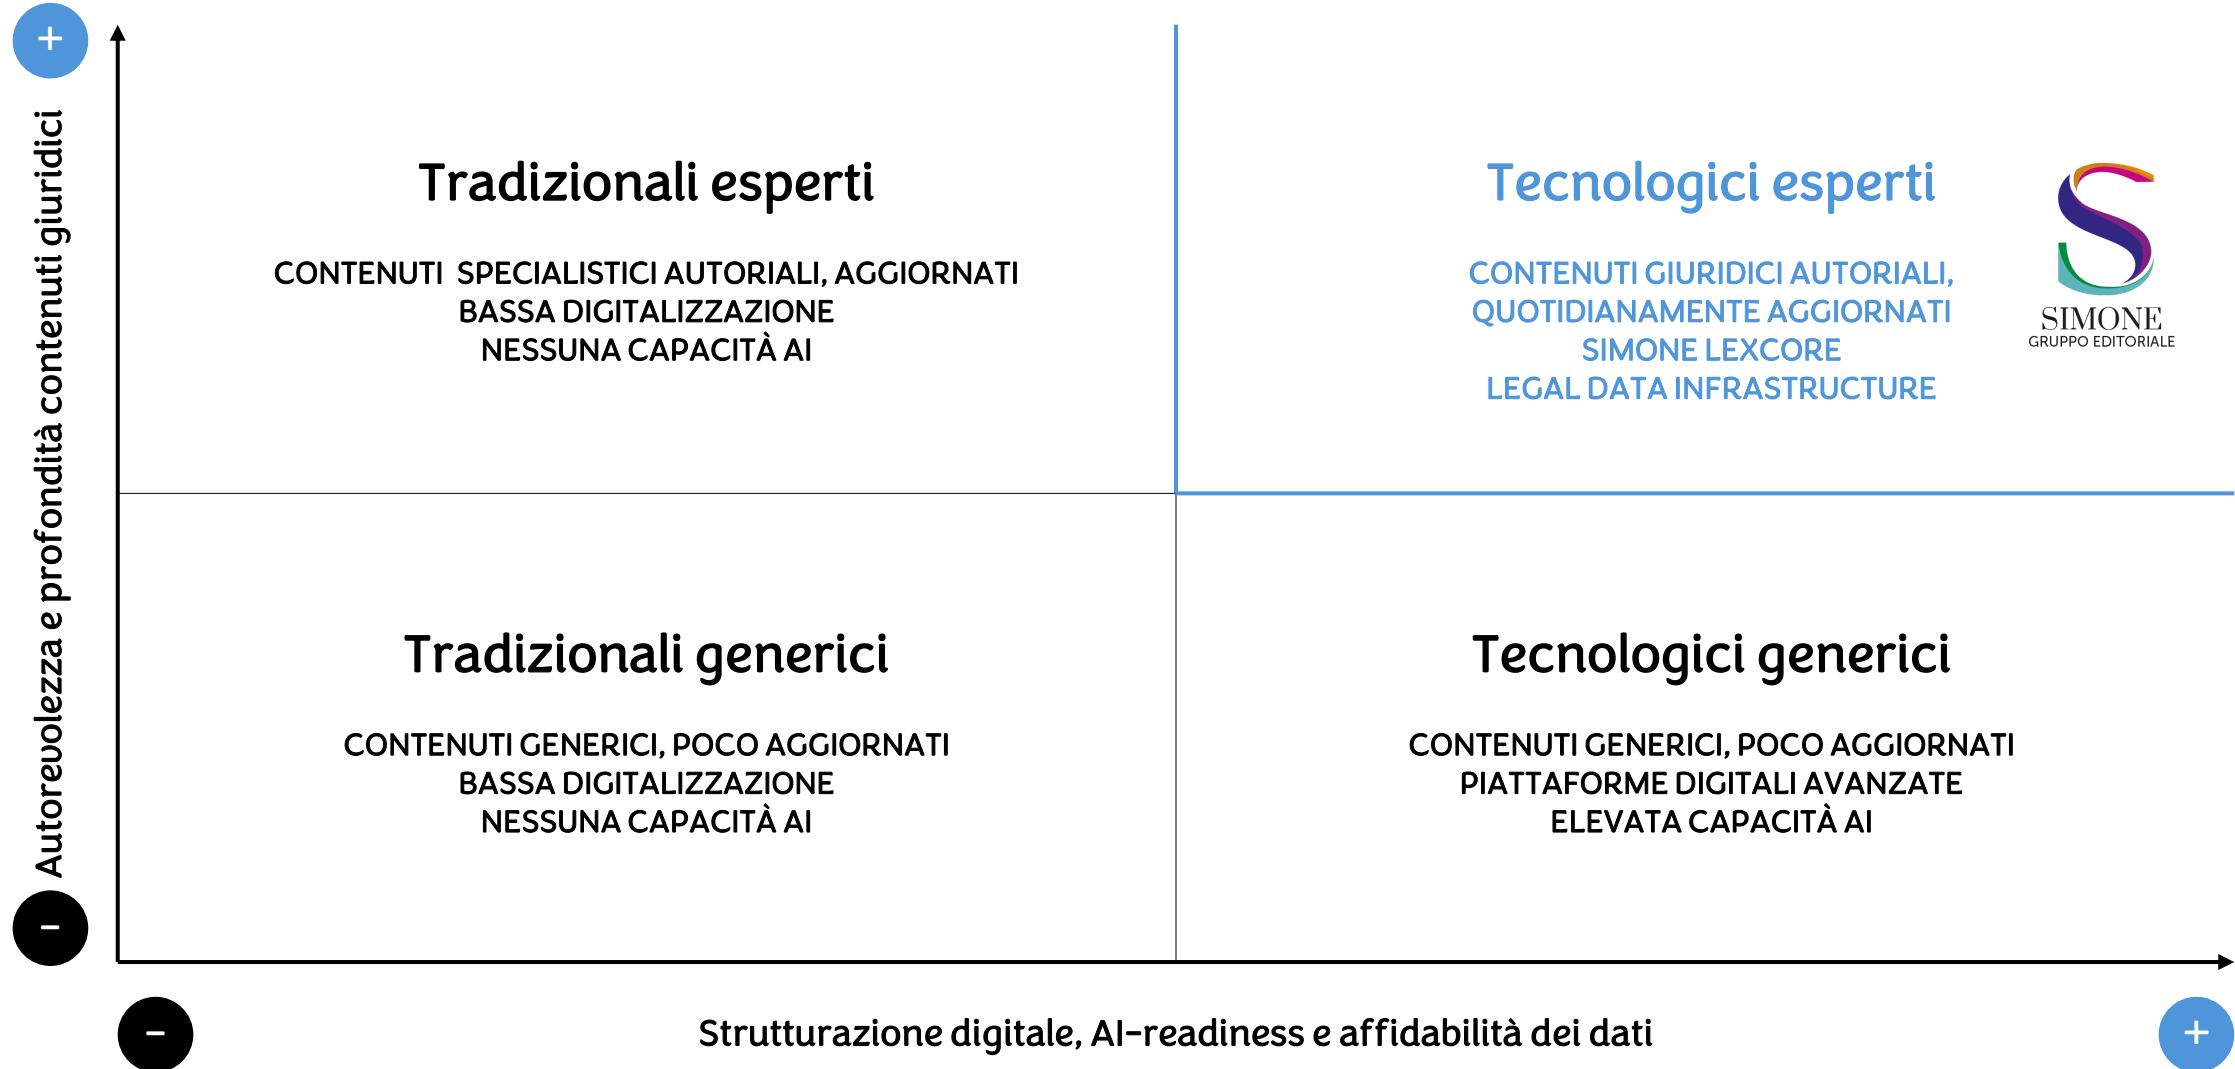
+

Autorevolezza e profondità contenuti giuridici

−

Tradizionali esperti

CONTENUTI SPECIALISTICI AUTORIALI, AGGIORNATI
BASSA DIGITALIZZAZIONE
NESSUNA CAPACITÀ AI

Tecnologici esperti

CONTENUTI GIURIDICI AUTORIALI,
QUOTIDIANAMENTE AGGIORNATI
SIMONE LEXCORE
LEGAL DATA INFRASTRUCTURE

SIMONE
GRUPPO EDITORIALE

Tradizionali generici

CONTENUTI GENERICI, POCO AGGIORNATI
BASSA DIGITALIZZAZIONE
NESSUNA CAPACITÀ AI

Tecnologici generici

CONTENUTI GENERICI, POCO AGGIORNATI
PIATTAFORME DIGITALI AVANZATE
ELEVATA CAPACITÀ AI

−

Strutturazione digitale, AI-readiness e affidabilità dei dati

+